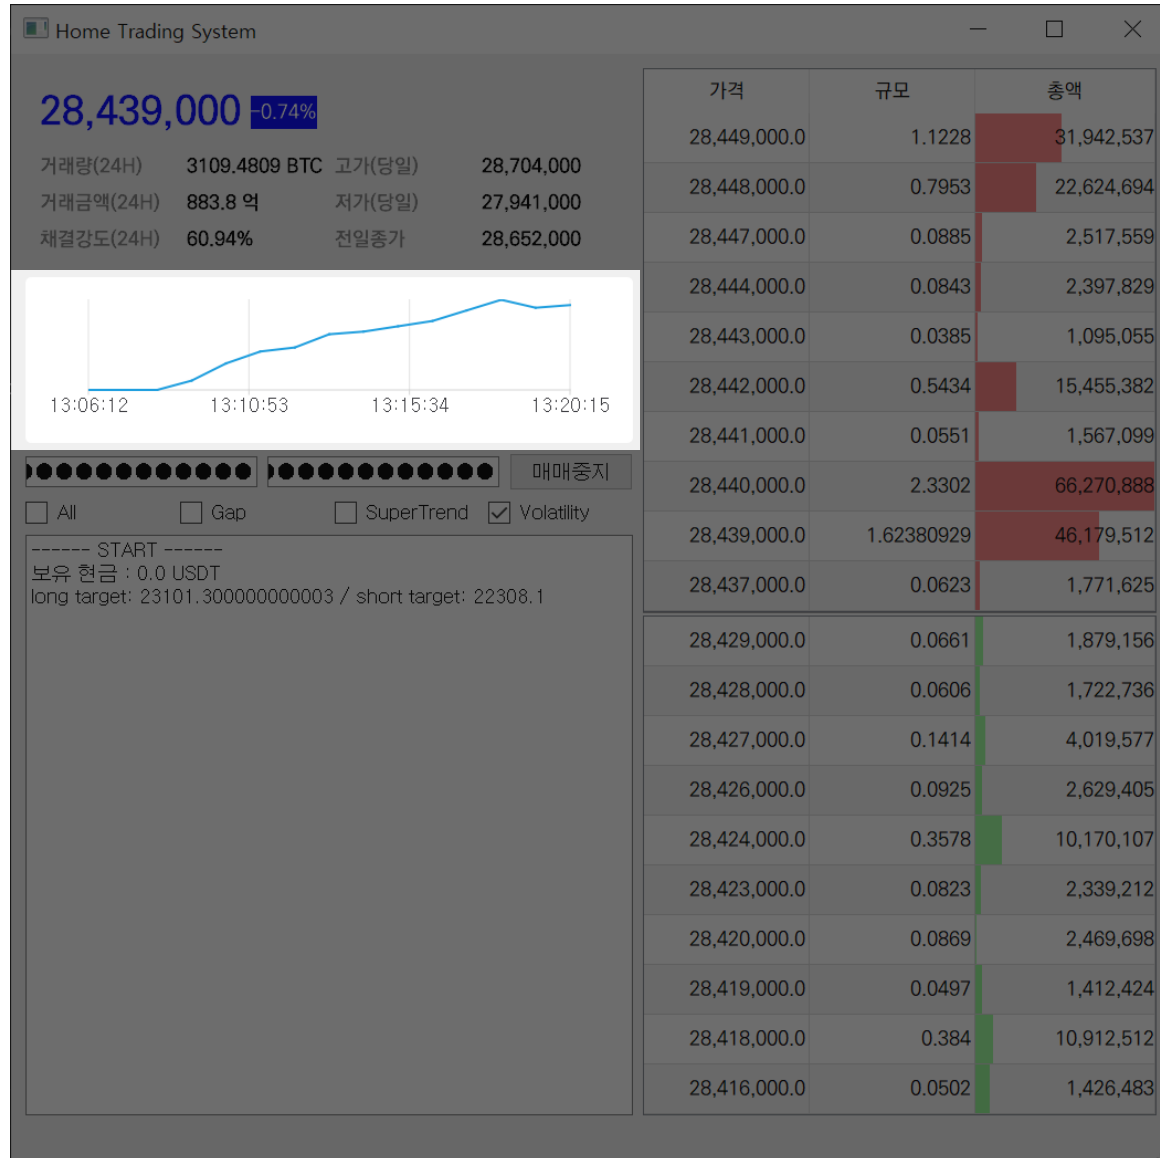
Home Trading System

28,439,000 -0.74%

| 거래량(24H) | 3109.4809 BTC | 고가(당일) | 28,704,000 |
|---|---|---|---|
| 거래금액(24H) | 883.8 억 | 저가(당일) | 27,941,000 |
| 채결강도(24H) | 60.94% | 전일종가 | 28,652,000 |

13:06:12 13:10:53 13:15:34 13:20:15

●●●●●●●●●●●● ●●●●●●●●●●●● 매매중지

All Gap SuperTrend Volatility

------ START ------
보유 현금 : 0.0 USDT
long target: 23101.300000000003 / short target: 22308.1

| 가격 | 규모 | 총액 |
|---|---|---|
| 28,449,000.0 | 1.1228 | 31,942,537 |
| 28,448,000.0 | 0.7953 | 22,624,694 |
| 28,447,000.0 | 0.0885 | 2,517,559 |
| 28,444,000.0 | 0.0843 | 2,397,829 |
| 28,443,000.0 | 0.0385 | 1,095,055 |
| 28,442,000.0 | 0.5434 | 15,455,382 |
| 28,441,000.0 | 0.0551 | 1,567,099 |
| 28,440,000.0 | 2.3302 | 66,270,888 |
| 28,439,000.0 | 1.62380929 | 46,179,512 |
| 28,437,000.0 | 0.0623 | 1,771,625 |
| 28,429,000.0 | 0.0661 | 1,879,156 |
| 28,428,000.0 | 0.0606 | 1,722,736 |
| 28,427,000.0 | 0.1414 | 4,019,577 |
| 28,426,000.0 | 0.0925 | 2,629,405 |
| 28,424,000.0 | 0.3578 | 10,170,107 |
| 28,423,000.0 | 0.0823 | 2,339,212 |
| 28,420,000.0 | 0.0869 | 2,469,698 |
| 28,419,000.0 | 0.0497 | 1,412,424 |
| 28,418,000.0 | 0.384 | 10,912,512 |
| 28,416,000.0 | 0.0502 | 1,426,483 |